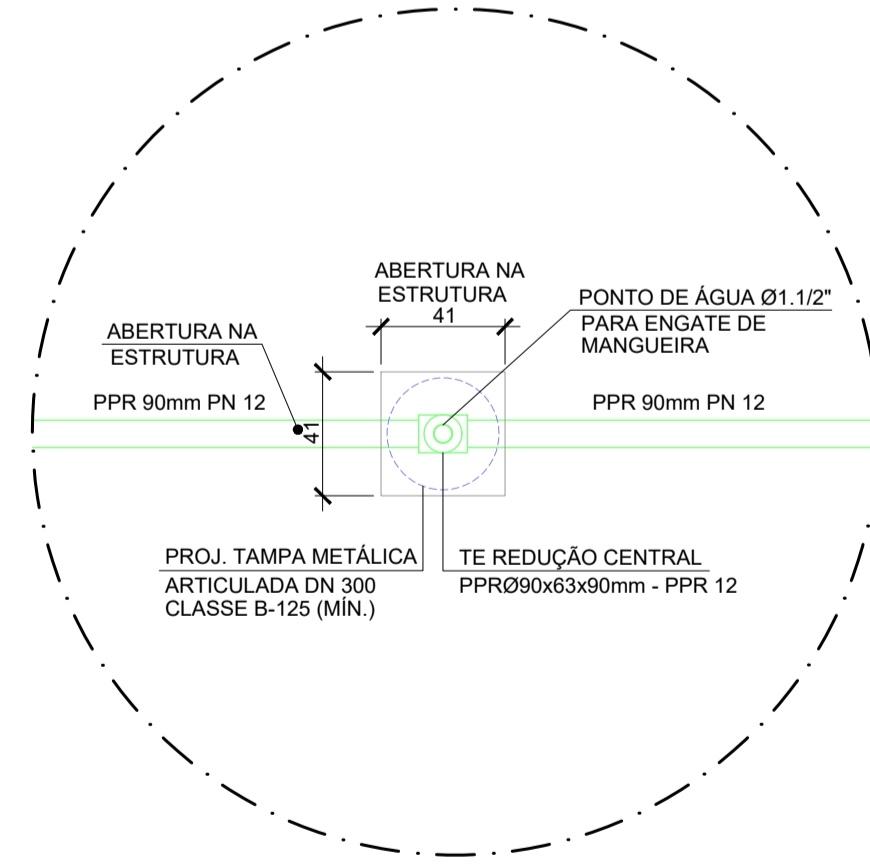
ABERTURA NA ESTRUTURA
41

PONTO DE ÁGUA Ø1.1/2"
PARA ENGATE DE MANGUEIRA

ABERTURA NA ESTRUTURA

PPR 90mm PN 12

PPR 90mm PN 12

41

PROJ. TAMPA METÁLICA
ARTICULADA DN 300
CLASSE B-125 (MÍN.)

TE REDUÇÃO CENTRAL
PPRØ90x63x90mm - PPR 12